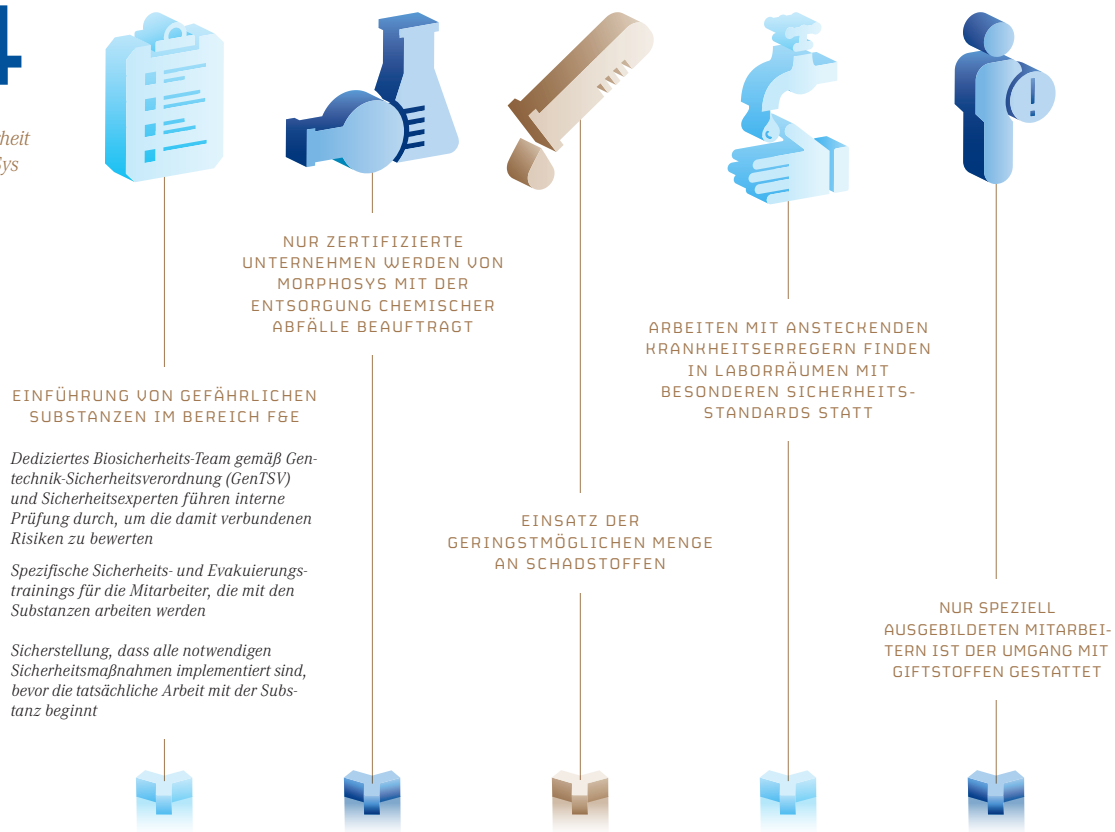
4

heit
ys

NUR ZERTIFIZIERTE UNTERNEHMEN WERDEN VON MORPHOSYS MIT DER ENTSORGUNG CHEMISCHER ABFÄLLE BEAUFTRAGT

EINFÜHRUNG VON GEFÄHRLICHEN SUBSTANZEN IM BEREICH F&E

Dediziertes Biosicherheits-Team gemäß Gentechnik-Sicherheitsverordnung (GenTSV) und Sicherheitsexperten führen interne Prüfung durch, um die damit verbundenen Risiken zu bewerten

Spezifische Sicherheits- und Evakuierungstrainings für die Mitarbeiter, die mit den Substanzen arbeiten werden

Sicherstellung, dass alle notwendigen Sicherheitsmaßnahmen implementiert sind, bevor die tatsächliche Arbeit mit der Substanz beginnt

ARBEITEN MIT ANSTECKENDEN KRANKHEITSERREGERN FINDEN IN LABORRÄUMEN MIT BESONDEREN SICHERHEITSSTANDARDS STATT

EINSATZ DER GERINGSTMÖGLICHEN MENGE AN SCHADSTOFFEN

NUR SPEZIELL AUSGEBILDETEN MITARBEITERN IST DER UMGANG MIT GIFTSTOFFEN GESTATTET